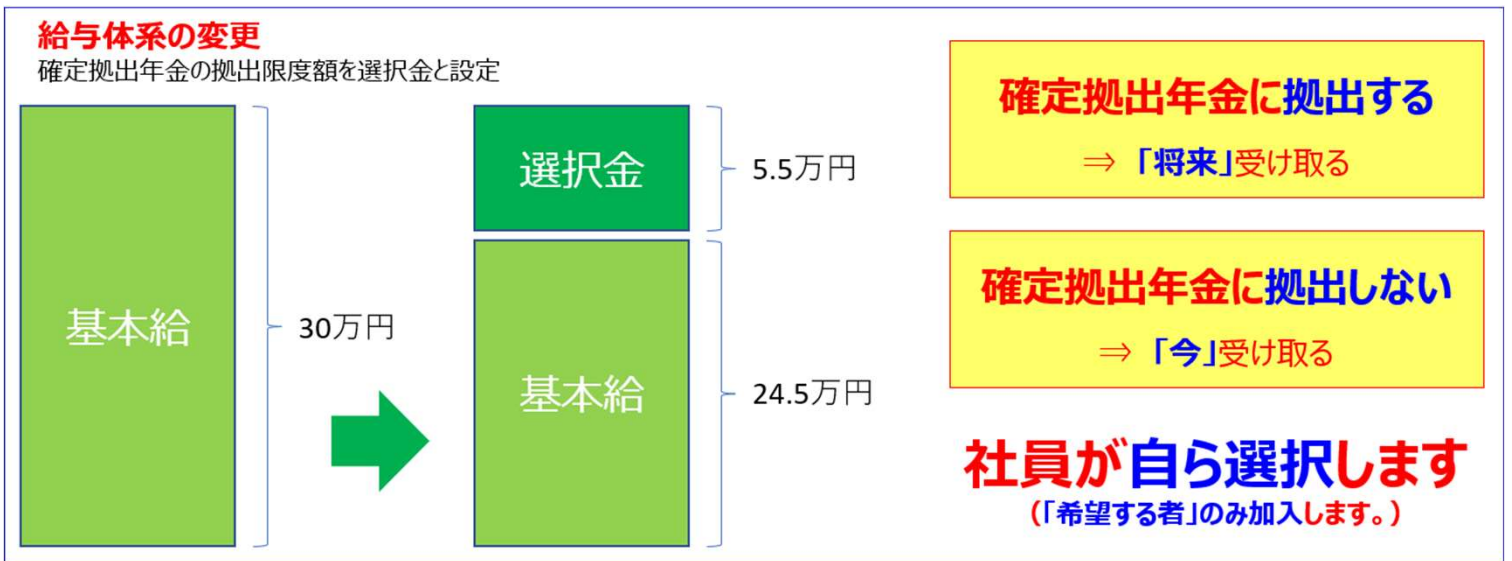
給与体系の変更
確定拠出年金の拠出限度額を選択金と設定

基本給

30万円

選択金

5.5万円

基本給

24.5万円

確定拠出年金に拠出する
⇒「将来」受け取る

確定拠出年金に拠出しない
⇒「今」受け取る

社員が自ら選択します
（「希望する者」のみ加入します。）